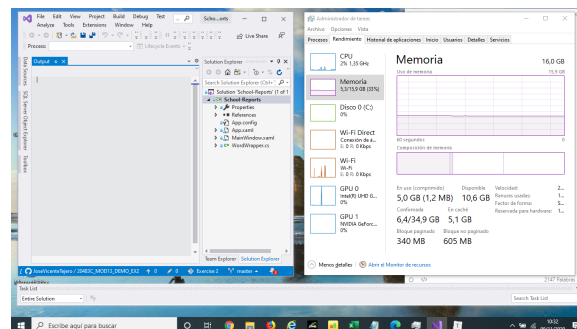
File Edit View Project Build Debug Test Analyze Tools Extensions Window Help
Scho...orts
Live Share
Process
Lifecycle Events
Data Sources
SQL Server Object Explorer
Toolbox
Output
Solution Explorer
Search Solution Explorer (Ctrl+;)
Solution 'School-Reports' (1 of 1
School Reports
Properties
References
App.config
App.xaml
MainWindow.xaml
WordWrapper.cs
Team Explorer
Solution Explorer
JoseVicenteTejero / 20483C_MOD13_DEMO_EX2
Exercise 2
master
Task List
Entire Solution
Search Task List

Administrador de tareas
Archivo Opciones Vista
Procesos Rendimiento Historial de aplicaciones Inicio Usuarios Detalles Servicios
CPU
2% 1,35 GHz
Memoria
5,1/15,9 GB (33%)
Disco 0 (C:)
0%
Wi-Fi Direct
Conexión de a...
E: 0 R: 0 Kbps
Wi-Fi
Wi-Fi
E: 0 R: 0 Kbps
GPU 0
Intel(R) UHD 6...
0%
GPU 1
NVIDIA GeForc...
0%
Memoria
16,0 GB
Uso de memoria
15,9 GB
60 segundos
0
Composición de memoria
En uso (comprimido)
5,0 GB (1,2 MB)
Disponible
10,6 GB
Velocidad:
Ranuras usadas:
Factor de forma:
Reservada para hardware:
Confirmada
6,4/34,9 GB
En caché
5,1 GB
Bloque paginado
340 MB
Bloque no paginado
605 MB
Menos detalles
Abrir el Monitor de recursos
2147 Palabras
Escribe aquí para buscar